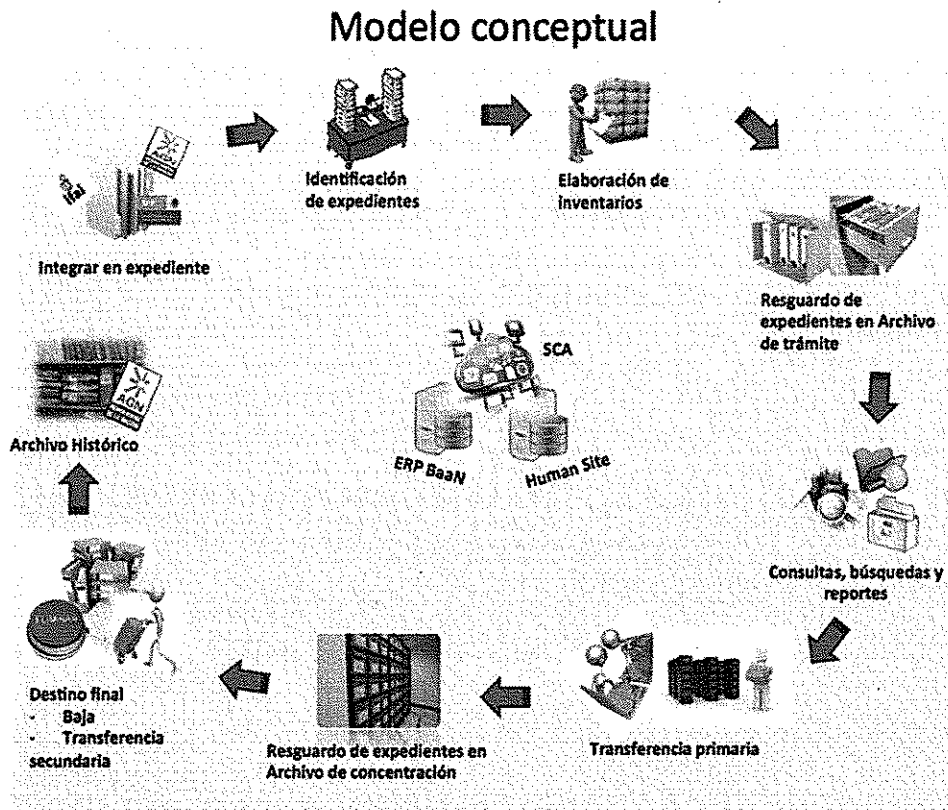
Modelo conceptual

Integrar en expediente

Identificación de expedientes

Elaboración de inventarios

Resguardo de expedientes en Archivo de trámite

SCA

ERP BaaN

Human Site

Consultas, búsquedas y reportes

Transferencia primaria

Resguardo de expedientes en Archivo de concentración

Destino final
- Baja
- Transferencia secundaria

Archivo Histórico

AGN